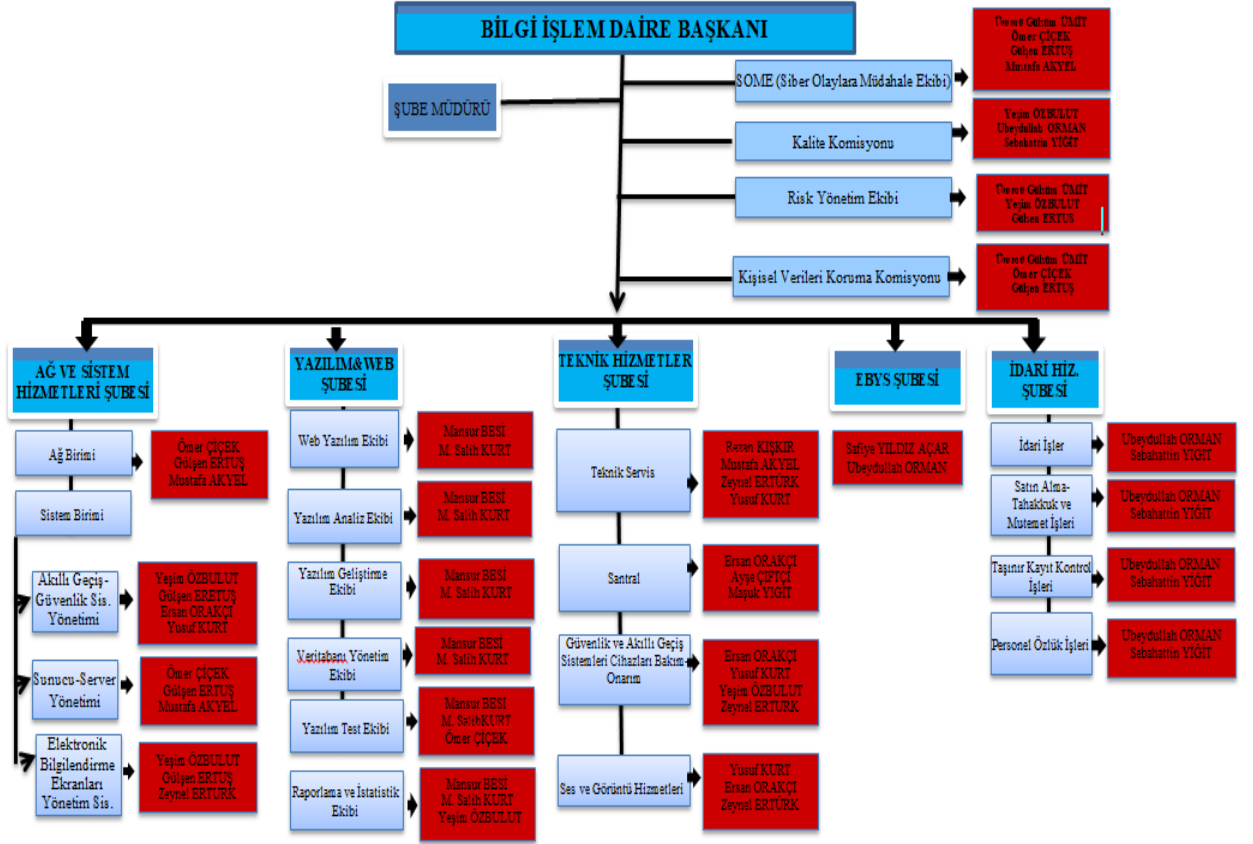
BİLGİ İŞLEM DAİRE BAŞKANI

ŞUBE MÜDÜRÜ

SOME (Siber Olaylara Müdahale Ekibi)
Ümmü Gülsüm ÜMİT
Ömer ÇİÇEK
Gülşen ERTUŞ
Mustafa AKYEL

Kalite Komisyonu
Yeşim ÖZBULUT
Ubeydullah ORMAN
Sebahattin YİĞİT

Risk Yönetim Ekibi
Ümmü Gülsüm ÜMİT
Yeşim ÖZBULUT
Gülşen ERTUŞ

Kişisel Verileri Koruma Komisyonu
Ümmü Gülsüm ÜMİT
Ömer ÇİÇEK
Gülşen ERTUŞ

AĞ VE SİSTEM HİZMETLERİ ŞUBESİ

Ağ Birimi
Ömer ÇİÇEK
Gülşen ERTUŞ
Mustafa AKYEL

Sistem Birimi

Akıllı Geçiş-Güvenlik Sis. Yönetimi
Yeşim ÖZBULUT
Gülşen ERTUŞ
Ersan ORAKÇI
Yusuf KURT

Sunucu-Server Yönetimi
Ömer ÇİÇEK
Gülşen ERTUŞ
Mustafa AKYEL

Elektronik Bilgilendirme Ekranları Yönetim Sis.
Yeşim ÖZBULUT
Gülşen ERTUŞ
Zeynel ERTÜRK

YAZILIM&WEB ŞUBESİ

Web Yazılım Ekibi
Mansur BESİ
M. Salih KURT

Yazılım Analiz Ekibi
Mansur BESİ
M. Salih KURT

Yazılım Geliştirme Ekibi
Mansur BESİ
M. Salih KURT

Veritabanı Yönetim Ekibi
Mansur BESİ
M. Salih KURT

Yazılım Test Ekibi
Mansur BESİ
M. SalihKURT
Ömer ÇİÇEK

Raporlama ve İstatistik Ekibi
Mansur BESİ
M. Salih KURT
Yeşim ÖZBULUT

TEKNİK HİZMETLER ŞUBESİ

Teknik Servis
Revan KIŞKIR
Mustafa AKYEL
Zeynel ERTÜRK
Yusuf KURT

Santral
Ersan ORAKÇI
Ayşe ÇİFTÇİ
Maşuk YİĞİT

Güvenlik ve Akıllı Geçiş Sistemleri Cihazları Bakım-Onarım
Ersan ORAKÇI
Yusuf KURT
Yeşim ÖZBULUT
Zeynel ERTÜRK

Ses ve Görüntü Hizmetleri
Yusuf KURT
Ersan ORAKÇI
Zeynel ERTÜRK

EBYS ŞUBESİ
Safiye YILDIZ AÇAR
Ubeydullah ORMAN

İDARİ HİZ. ŞUBESİ

İdari İşler
Ubeydullah ORMAN
Sebahattin YİĞİT

Satın Alma-Tahakkuk ve Mutemet İşleri
Ubeydullah ORMAN
Sebahattin YİĞİT

Taşınır Kayıt Kontrol İşleri
Ubeydullah ORMAN
Sebahattin YİĞİT

Personel Özlük İşleri
Ubeydullah ORMAN
Sebahattin YİĞİT